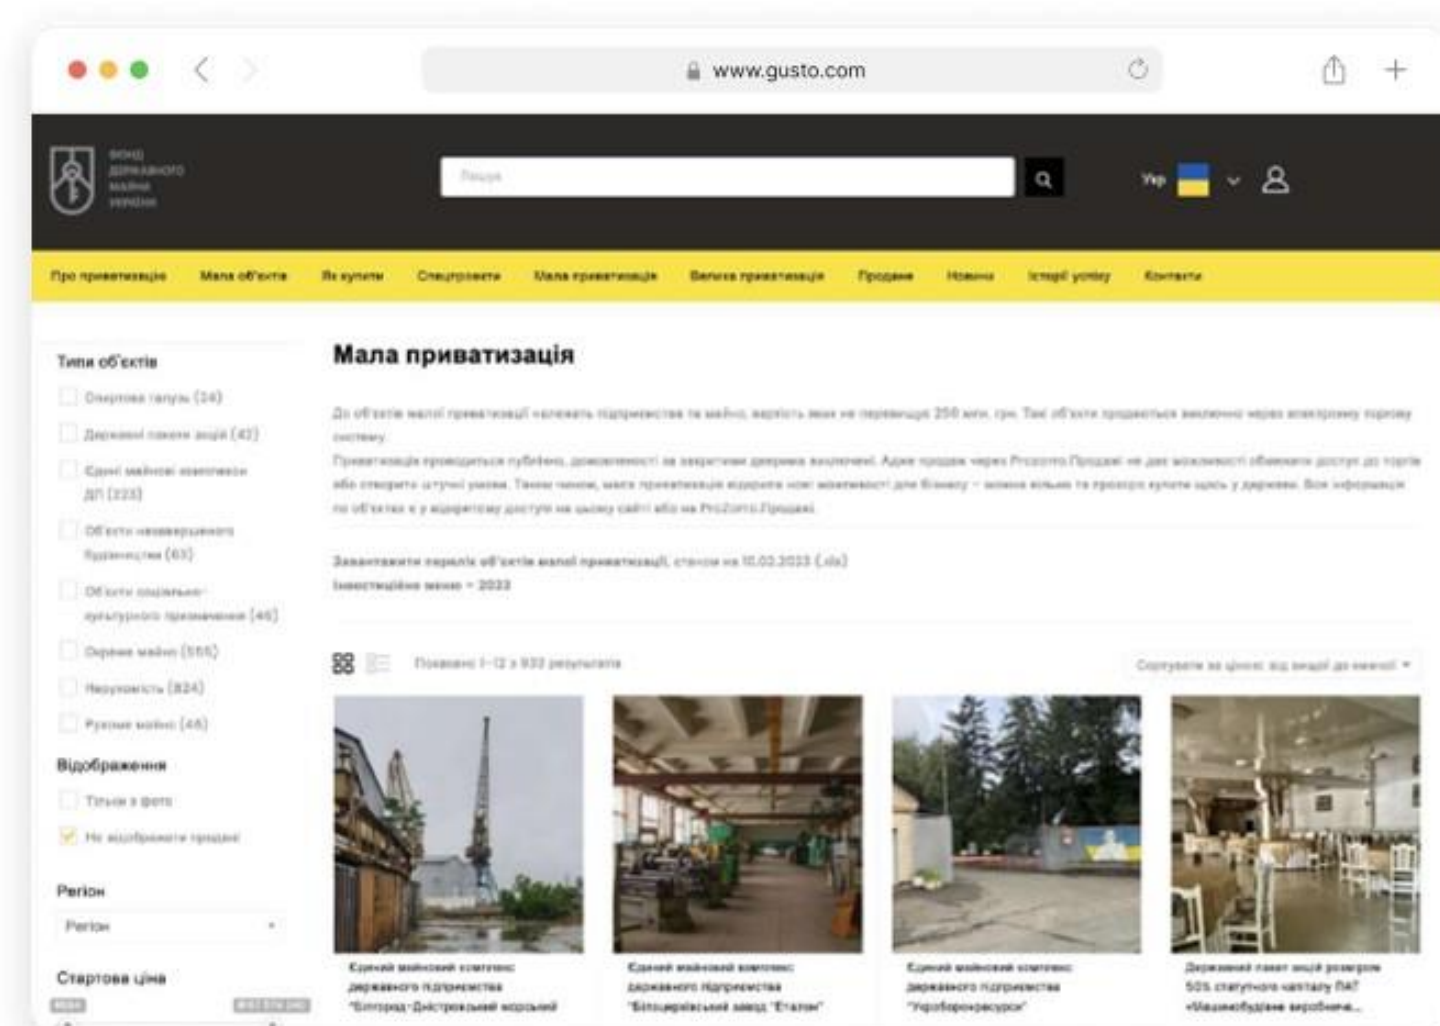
www.gusto.com

ФОНД ДЕРЖАВНОГО МАЙНА УКРАЇНИ

Пошук

Укр

Про приватизацію | Мала об'єкти | Як купити | Спецпроекти | Мала приватизація | Велика приватизація | Продаже | Новини | Історії успіху | Контакти

Типи об'єктів

Окреме майно (24)

Державні пакети акцій (42)

Єдині майнові комплекси ДП (223)

Об'єкти незавершеного будівництва (63)

Об'єкти соціально-культурного призначення (46)

Окреме майно (555)

Нерухомість (824)

Рухоме майно (46)

Відображення

Тільки з фото

Не відображати продані

Регіон

Регіон

Стартова ціна

Мала приватизація

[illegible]

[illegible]

Завантажити перелік об'єктів малої приватизації, станом на 10.02.2023 (.xls)
Інвестиційне меню – 2023

Показано 1–12 з 933 результатів

Сортувати за ціною: від меншої до вищої

Єдиний майновий комплекс державного підприємства "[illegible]"

Єдиний майновий комплекс державного підприємства "Білоцерківський завод "Еталон""

Єдиний майновий комплекс державного підприємства "Укроборонресурси"

Державний пакет акцій розміром 50% статутного капіталу ПАТ «Машинобудівне виробнича...